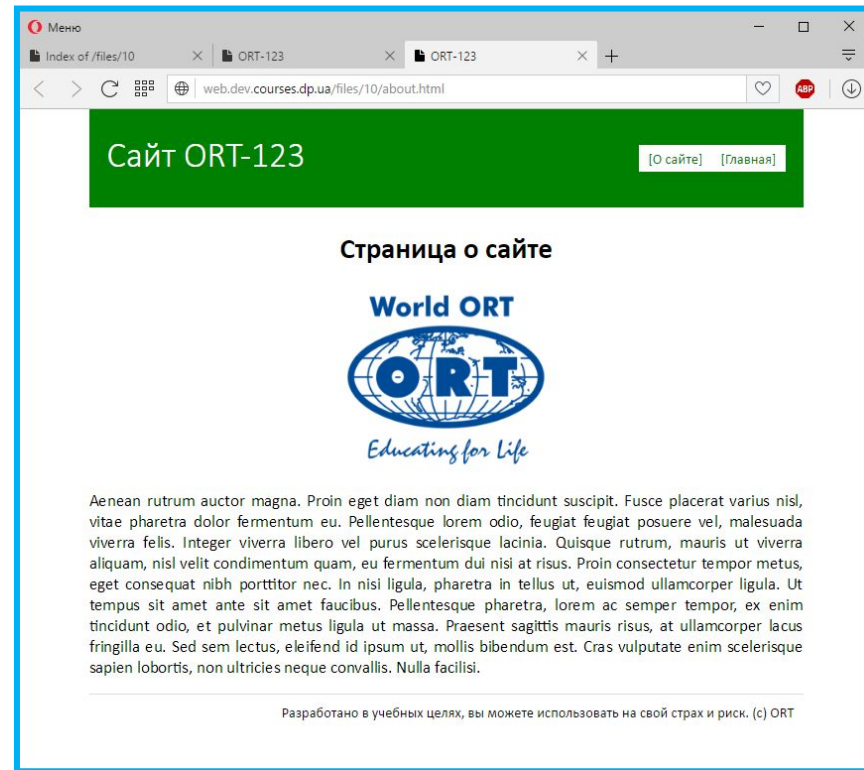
Меню

Index of /files/10 | ORT-123 | ORT-123 | +

web.dev.courses.dp.ua/files/10/about.html

ABP

Сайт ORT-123

[О сайте] [Главная]

Страница о сайте

World ORT

ORT

Educating for Life

Aenean rutrum auctor magna. Proin eget diam non diam tincidunt suscipit. Fusce placerat varius nisl, vitae pharetra dolor fermentum eu. Pellentesque lorem odio, feugiat feugiat posuere vel, malesuada viverra felis. Integer viverra libero vel purus scelerisque lacinia. Quisque rutrum, mauris ut viverra aliquam, nisl velit condimentum quam, eu fermentum dui nisi at risus. Proin consectetur tempor metus, eget consequat nibh porttitor nec. In nisi ligula, pharetra in tellus ut, euismod ullamcorper ligula. Ut tempus sit amet ante sit amet faucibus. Pellentesque pharetra, lorem ac semper tempor, ex enim tincidunt odio, et pulvinar metus ligula ut massa. Praesent sagittis mauris risus, at ullamcorper lacus fringilla eu. Sed sem lectus, eleifend id ipsum ut, mollis bibendum est. Cras vulputate enim scelerisque sapien lobortis, non ultricies neque convallis. Nulla facilisi.

Разработано в учебных целях, вы можете использовать на свой страх и риск. (c) ORT